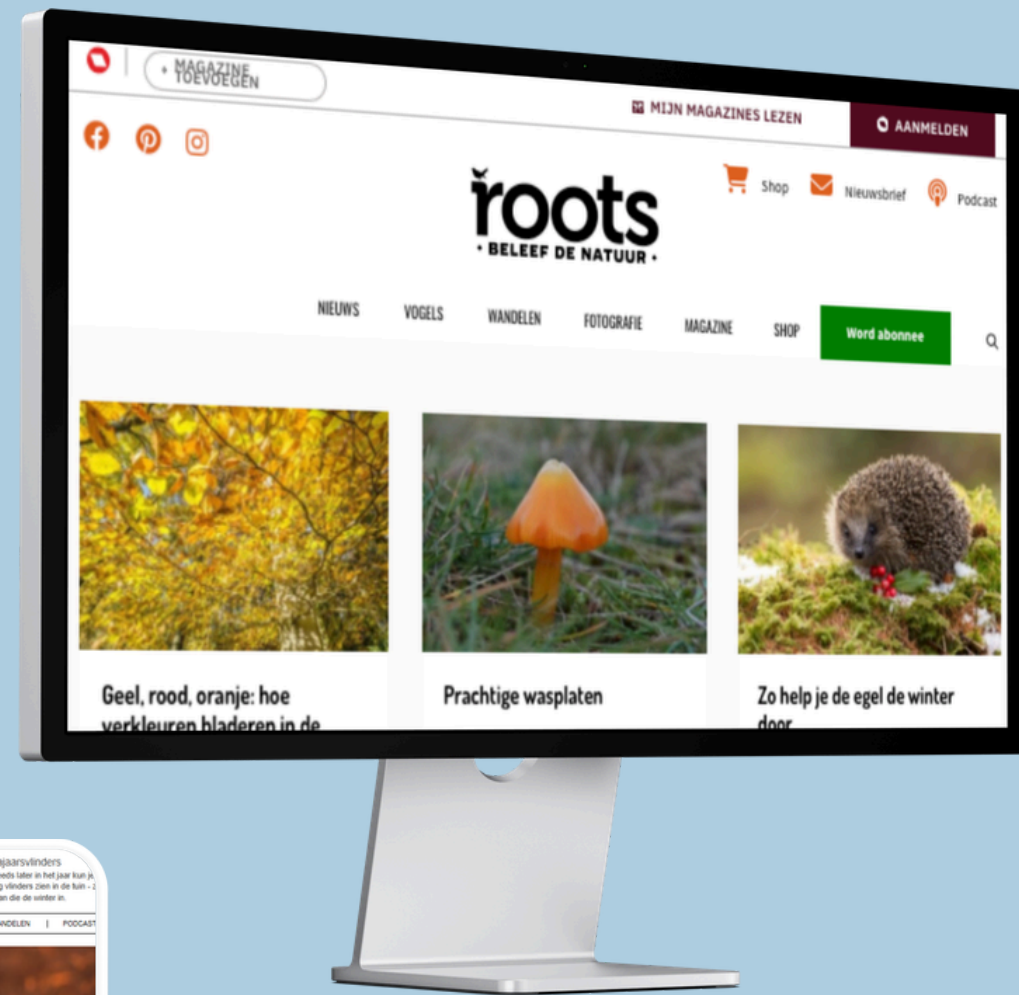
+ MAGAZINE TOEVOEGEN

MIJN MAGAZINES LEZEN

AANMELDEN

roots
• BELEEF DE NATUUR •

Shop Nieuwsbrief Podcast

NIEUWS VOGELS WANDELEN FOTOGRAFIE MAGAZINE SHOP Word abonnee

Geel, rood, oranje: hoe verkleuren bladeren in de

Prachtige wasplaten

Zo help je de egel de winter door

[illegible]jaarsvlinders
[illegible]eds later in het jaar kun je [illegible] vlinders zien in de tuin - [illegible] an die de winter in.

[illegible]NDELEN | PODCAST